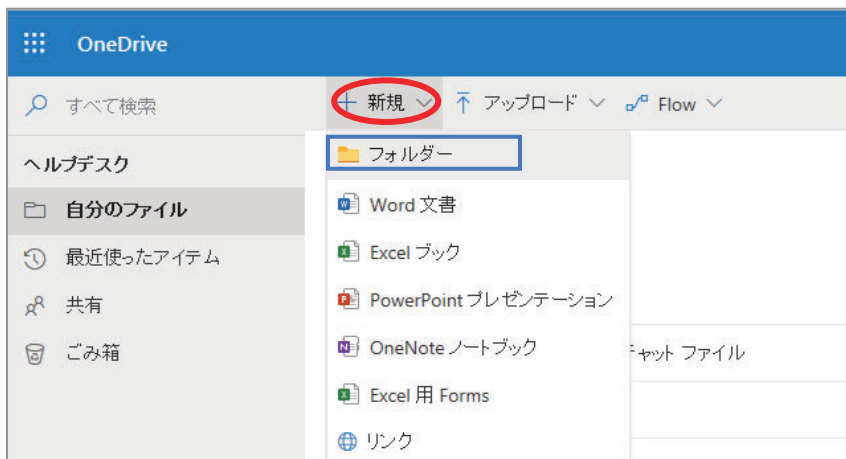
OneDrive

すべて検索

+ 新規

アップロード

Flow

ヘルプデスク

自分のファイル

最近使ったアイテム

共有

ごみ箱

フォルダー

Word 文書

Excel ブック

PowerPoint プレゼンテーション

OneNote ノートブック

Excel 用 Forms

リンク

チャット ファイル